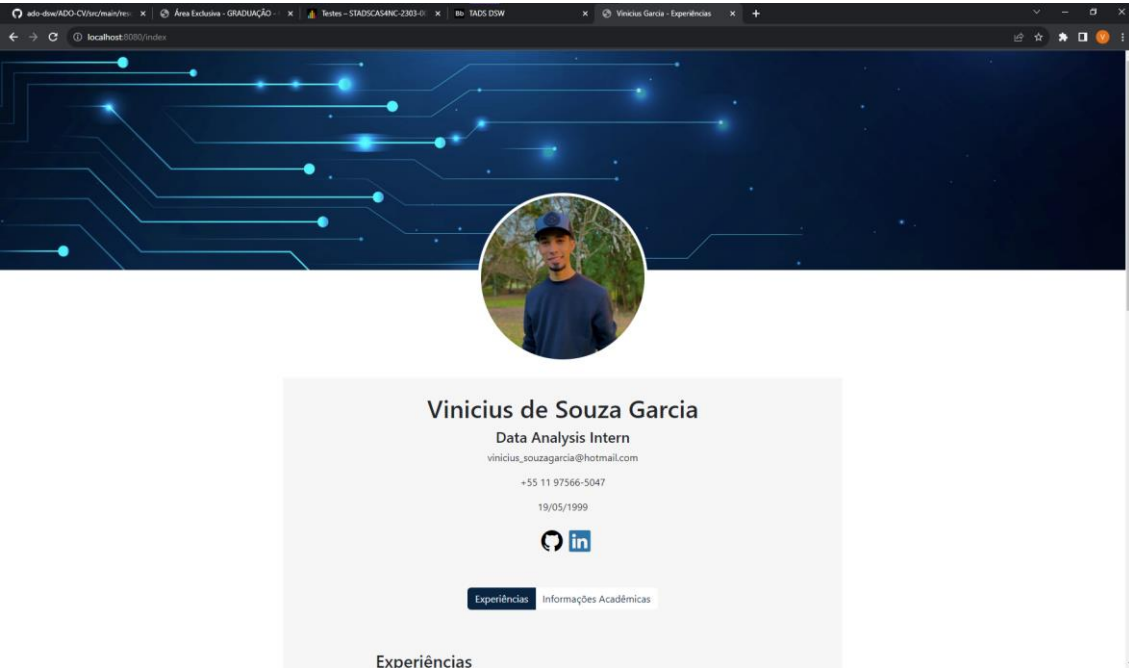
ado-dsw/ADO-CV/src/main/res × | Área Exclusiva - GRADUAÇÃO - × | Testes – STADSCAS4NC-2303-0 × | Bb TADS DSW × | Vinicius Garcia - Experiências × | +

localhost:8080/index

Vinicius de Souza Garcia

Data Analysis Intern

vinicius_souzagarcia@hotmail.com

+55 11 97566-5047

19/05/1999

in

Experiências | Informações Acadêmicas

Experiências